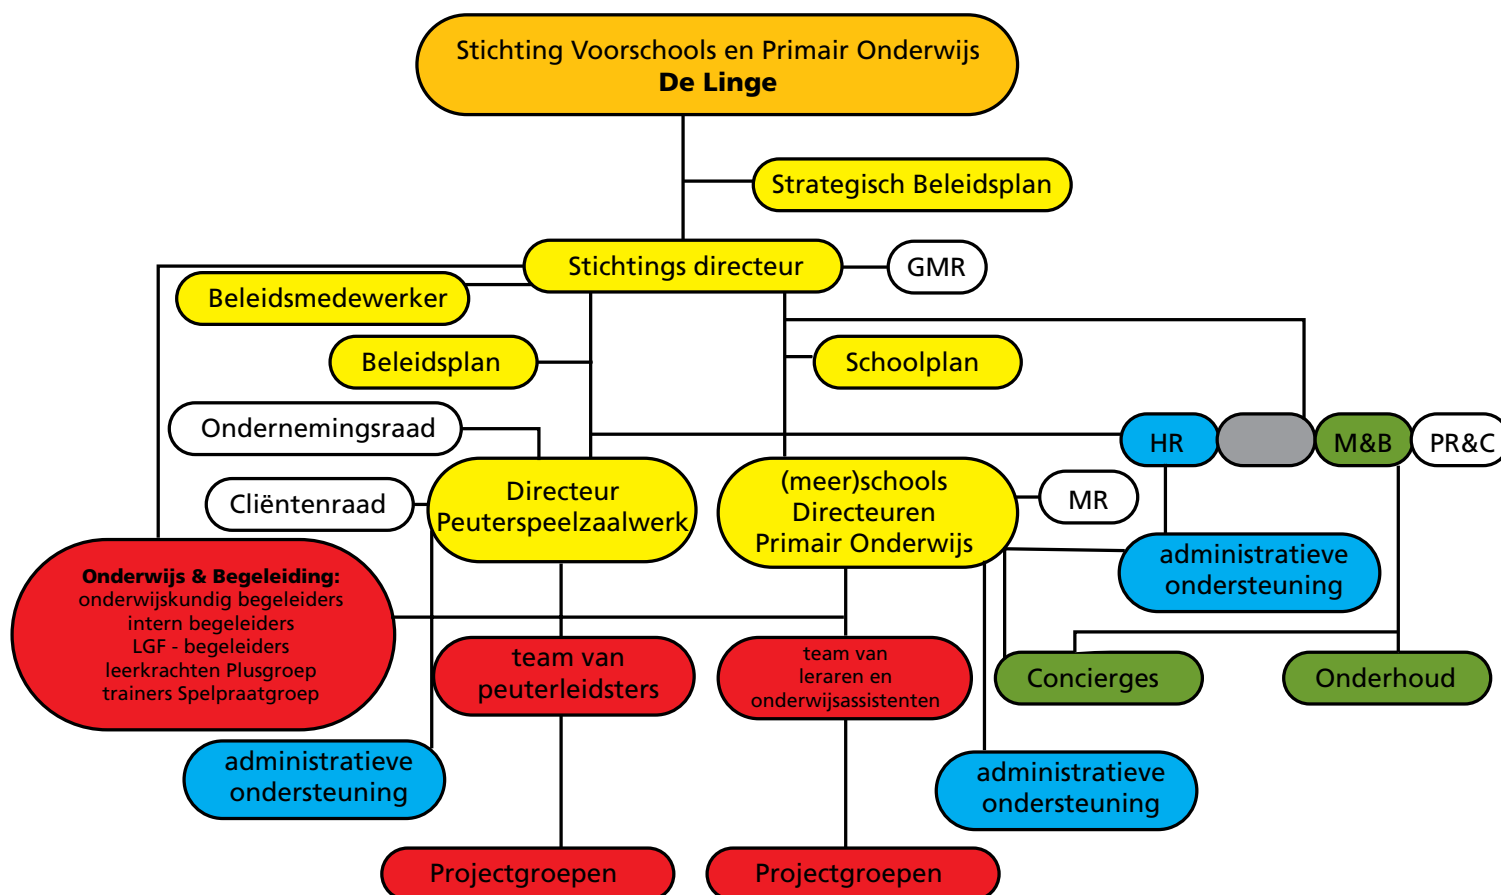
Stichting Voorschools en Primair Onderwijs
**De Linge**

Strategisch Beleidsplan

Stichtings directeur

GMR

Beleidsmedewerker

Beleidsplan

Schoolplan

Ondernemingsraad

HR

M&B

PR&C

Cliëntenraad

Directeur Peuterspeelzaalwerk

(meer)schools Directeuren Primair Onderwijs

MR

administratieve ondersteuning

**Onderwijs & Begeleiding:**
onderwijskundig begeleiders
intern begeleiders
LGF - begeleiders
leerkrachten Plusgroep
trainers Spelpraatgroep

team van peuterleidsters

team van leraren en onderwijsassistenten

Concierges

Onderhoud

administratieve ondersteuning

administratieve ondersteuning

Projectgroepen

Projectgroepen